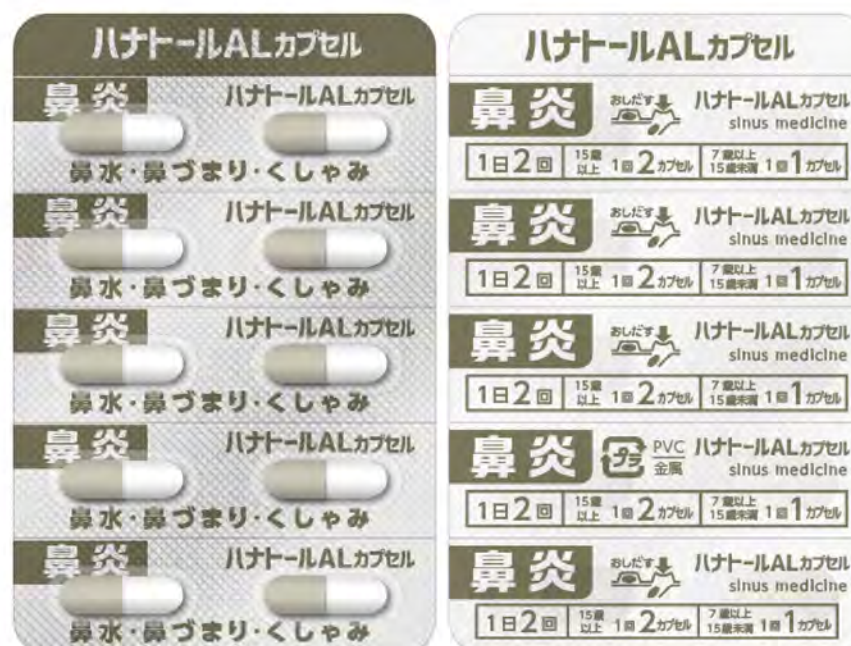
ハナトールALカプセル

鼻炎 ハナトールALカプセル
鼻水・鼻づまり・くしゃみ

鼻炎 ハナトールALカプセル
鼻水・鼻づまり・くしゃみ

鼻炎 ハナトールALカプセル
鼻水・鼻づまり・くしゃみ

鼻炎 ハナトールALカプセル
鼻水・鼻づまり・くしゃみ

鼻炎 ハナトールALカプセル
鼻水・鼻づまり・くしゃみ

ハナトールALカプセル

鼻炎 おしだす ハナトールALカプセル sinus medicine
1日2回 15歳以上 1回2カプセル 7歳以上15歳未満 1回1カプセル

鼻炎 おしだす ハナトールALカプセル sinus medicine
1日2回 15歳以上 1回2カプセル 7歳以上15歳未満 1回1カプセル

鼻炎 おしだす ハナトールALカプセル sinus medicine
1日2回 15歳以上 1回2カプセル 7歳以上15歳未満 1回1カプセル

鼻炎 プラ PVC 金属 ハナトールALカプセル sinus medicine
1日2回 15歳以上 1回2カプセル 7歳以上15歳未満 1回1カプセル

鼻炎 おしだす ハナトールALカプセル sinus medicine
1日2回 15歳以上 1回2カプセル 7歳以上15歳未満 1回1カプセル